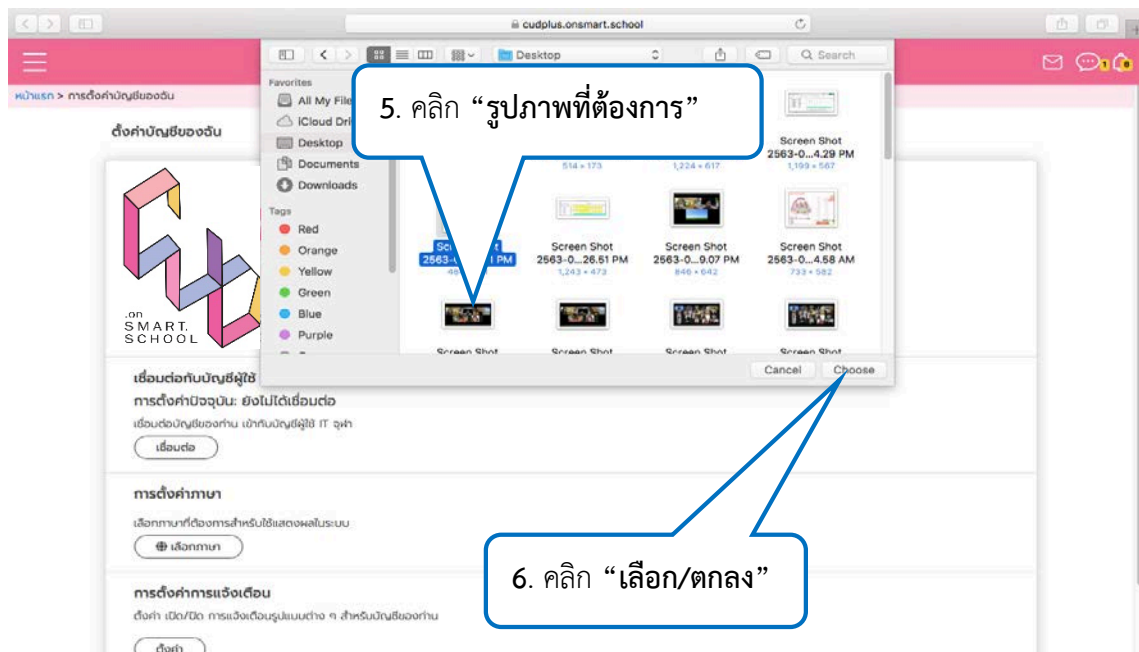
cudplus.onsmart.school

หน้าแรก > การตั้งค่าบัญชีของฉัน

ตั้งค่าบัญชีของฉัน

.on SMART. SCHOOL

Desktop

Q Search

Favorites
All My Files
iCloud Drive
Desktop
Documents
Downloads

Tags
Red
Orange
Yellow
Green
Blue
Purple

5. คลิก **"รูปภาพที่ต้องการ"**

514 × 173
1,224 × 617
Screen Shot 2563-0...4.29 PM
1,193 × 587

Screen Shot 2563-0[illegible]1 PM
46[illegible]
Screen Shot 2563-0...26.51 PM
1,243 × 473
Screen Shot 2563-0...9.07 PM
846 × 642
Screen Shot 2563-0...4.58 AM
733 × 582

Screen Shot
Screen Shot
Screen Shot
Screen Shot

Cancel
Choose

เชื่อมต่อกับบัญชีผู้ใช้
การตั้งค่าปัจจุบัน: ยังไม่ได้เชื่อมต่อ
เชื่อมต่อบัญชีของท่าน เข้ากับบัญชีผู้ใช้ IT จุฬา
เชื่อมต่อ

การตั้งค่าภาษา
เลือกภาษาที่ต้องการสำหรับใช้แสดงผลในระบบ
เลือกภาษา

การตั้งค่าการแจ้งเตือน
ตั้งค่า เปิด/ปิด การแจ้งเตือนรูปแบบต่าง ๆ สำหรับบัญชีของท่าน
ตั้งค่า

6. คลิก **"เลือก/ตกลง"**